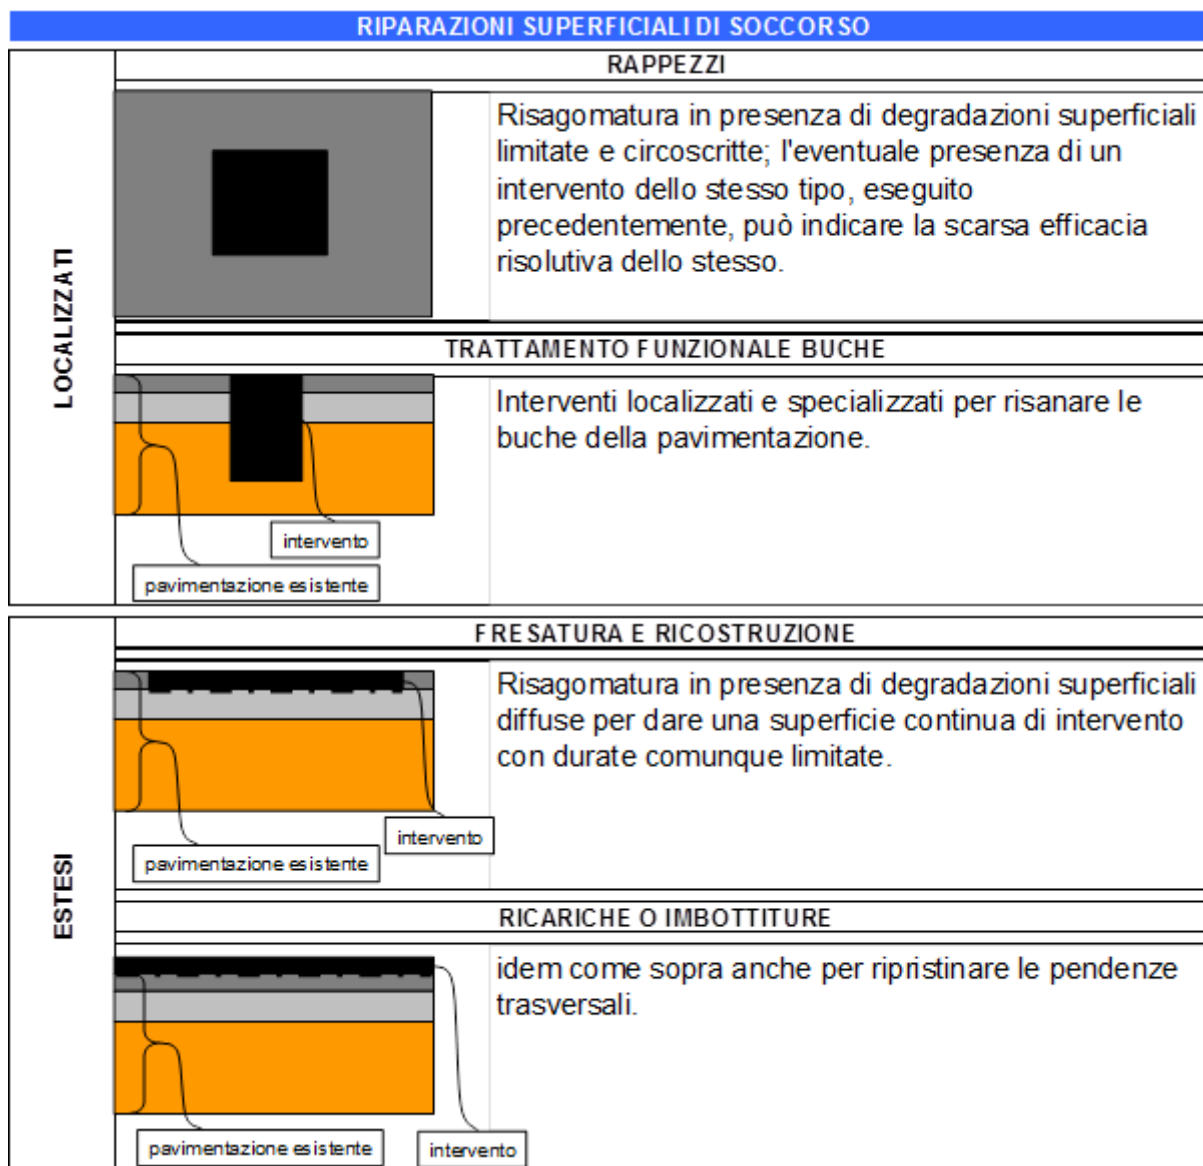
RIPARAZIONI SUPERFICIALI DI SOCCORSO

LOCALIZZATI

RAPPEZZI

Risagomatura in presenza di degradazioni superficiali limitate e circoscritte; l'eventuale presenza di un intervento dello stesso tipo, eseguito precedentemente, può indicare la scarsa efficacia risolutiva dello stesso.

TRATTAMENTO FUNZIONALE BUCHE

intervento

pavimentazione esistente

Interventi localizzati e specializzati per risanare le buche della pavimentazione.

ESTESI

FRESATURA E RICOSTRUZIONE

intervento

pavimentazione esistente

Risagomatura in presenza di degradazioni superficiali diffuse per dare una superficie continua di intervento con durate comunque limitate.

RICARICHE O IMBOTTITURE

pavimentazione esistente

intervento

idem come sopra anche per ripristinare le pendenze trasversali.